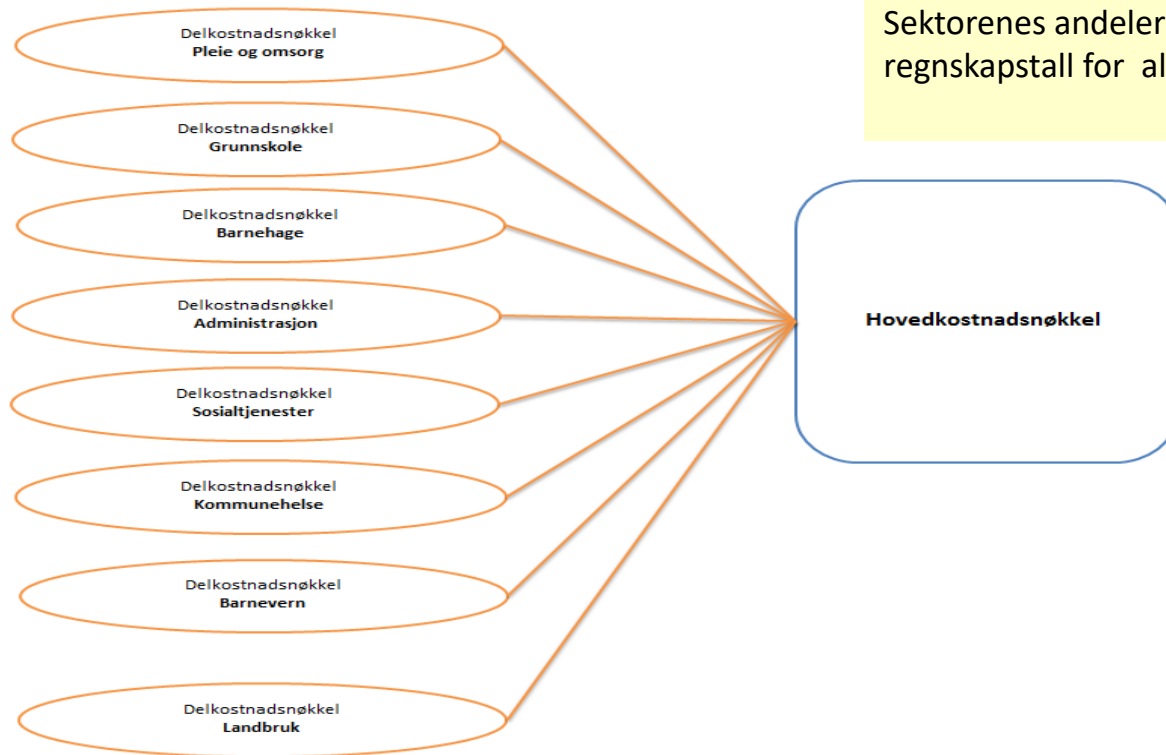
Sektorenes andeler regnskapstall for al

Delkostnadsnøkkel
**Pleie og omsorg**

Delkostnadsnøkkel
**Grunnskole**

Delkostnadsnøkkel
**Barnehage**

Delkostnadsnøkkel
**Administrasjon**

Delkostnadsnøkkel
**Sosialtjenester**

Delkostnadsnøkkel
**Kommunehelse**

Delkostnadsnøkkel
**Barnevern**

Delkostnadsnøkkel
**Landbruk**

**Hovedkostnadsnøkkel**